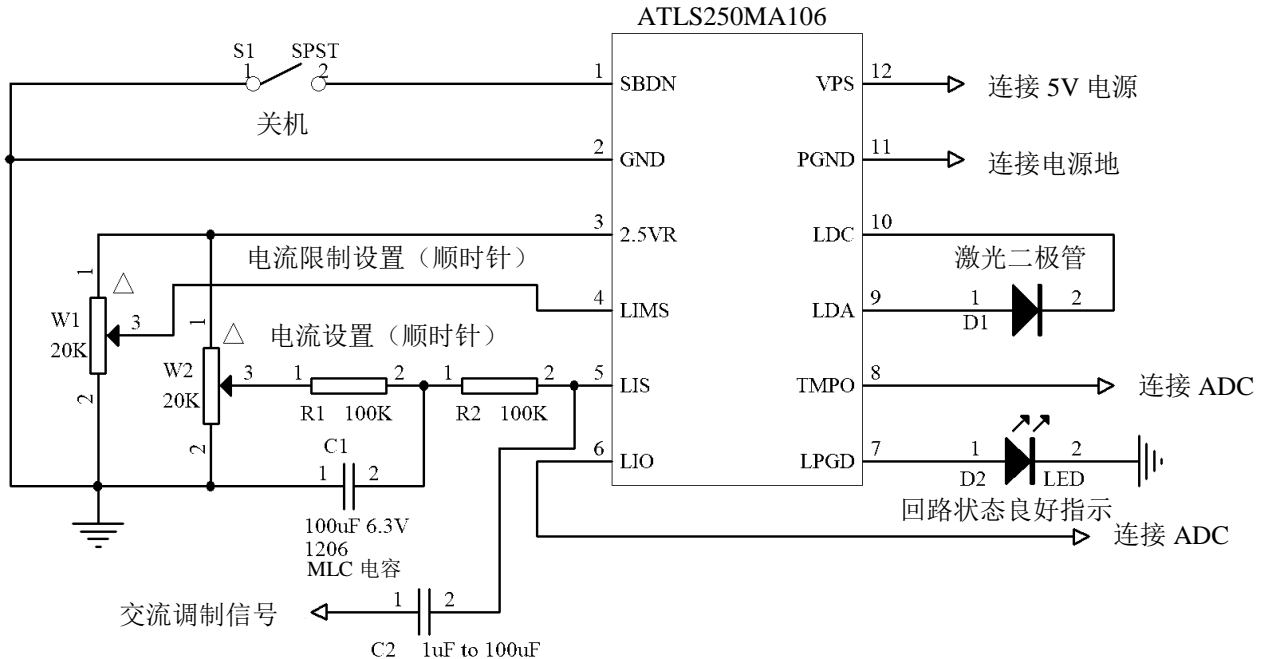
ATLS250MA106

S1 SPST
1 2
关机

1 SBDN
2 GND
3 2.5VR
4 LIMS
5 LIS
6 LIO

VPS 12 连接 5V 电源
PGND 11 连接电源地
LDC 10
LDA 9
TMPO 8 连接 ADC
LPGD 7

激光二极管
1 2
D1

1 2
D2 LED
回路状态良好指示
连接 ADC

电流限制设置（顺时针）
电流设置（顺时针）

W1 20K 1 2 3
W2 20K 1 2 3

1 2
R1 100K
1 2
R2 100K

C1
1 2
100uF 6.3V
1206
MLC 电容

交流调制信号
1 2
C2 1uF to 100uF